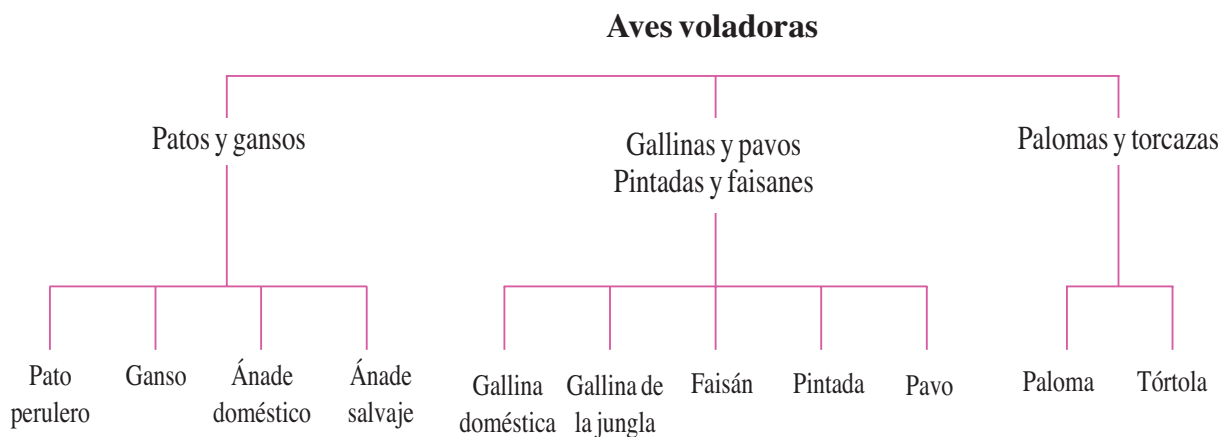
Aves voladoras

Patos y gansos

Gallinas y pavos
Pintadas y faisanes

Palomas y torcazas

Pato perulero

Ganso

Ánade doméstico

Ánade salvaje

Gallina doméstica

Gallina de la jungla

Faisán

Pintada

Pavo

Paloma

Tórtola